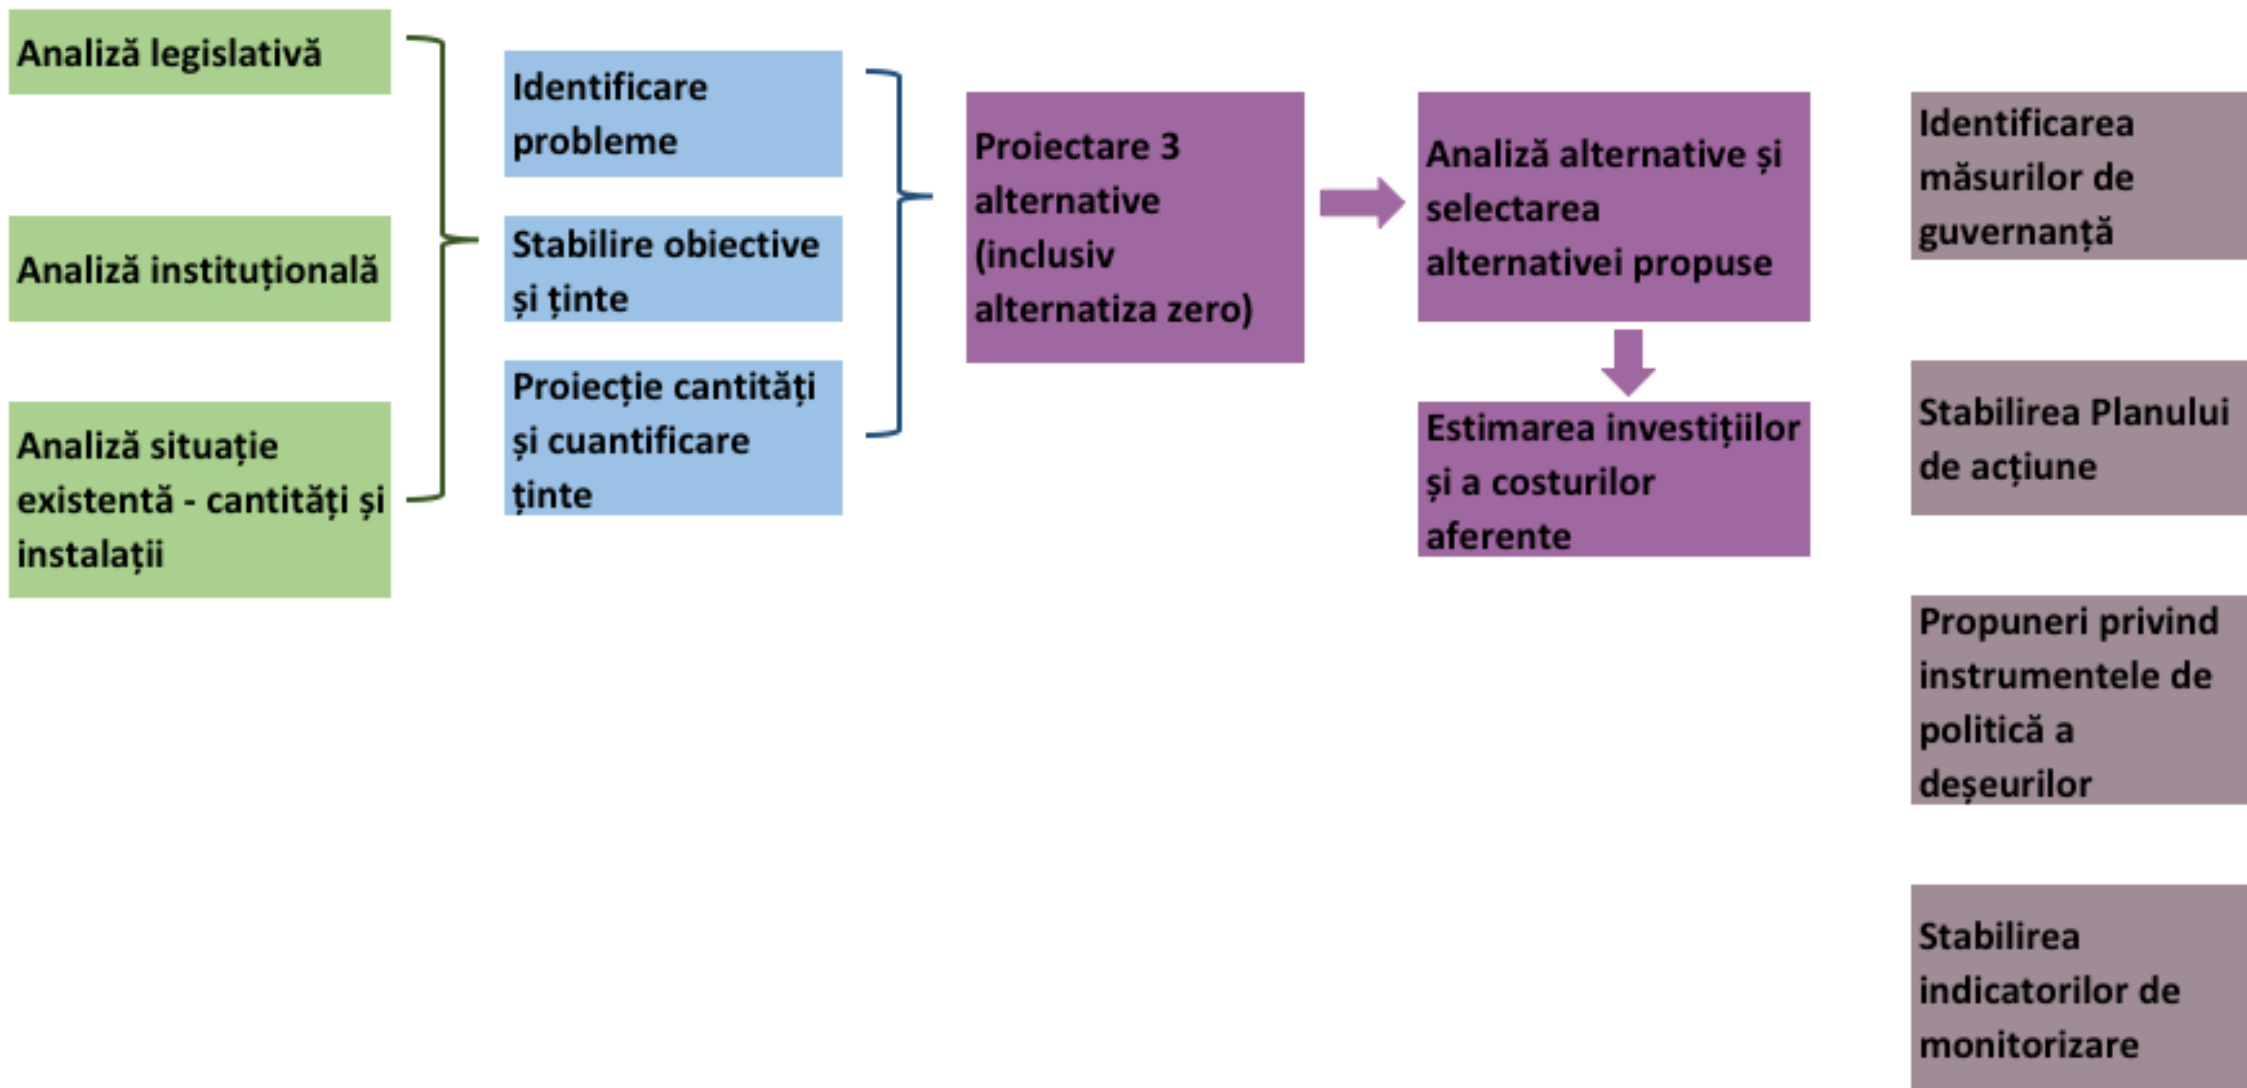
Analiză legislativă

Analiză instituțională

Analiză situație existentă - cantități și instalații

Identificare probleme

Stabilire obiective și ținte

Proiecție cantități și cuantificare ținte

Proiectare 3 alternative (inclusiv alternatiza zero)

Analiză alternative și selectarea alternativei propuse

Estimarea investițiilor și a costurilor aferente

Identificarea măsurilor de guvernanță

Stabilirea Planului de acțiune

Propuneri privind instrumentele de politică a deșeurilor

Stabilirea indicatorilor de monitorizare